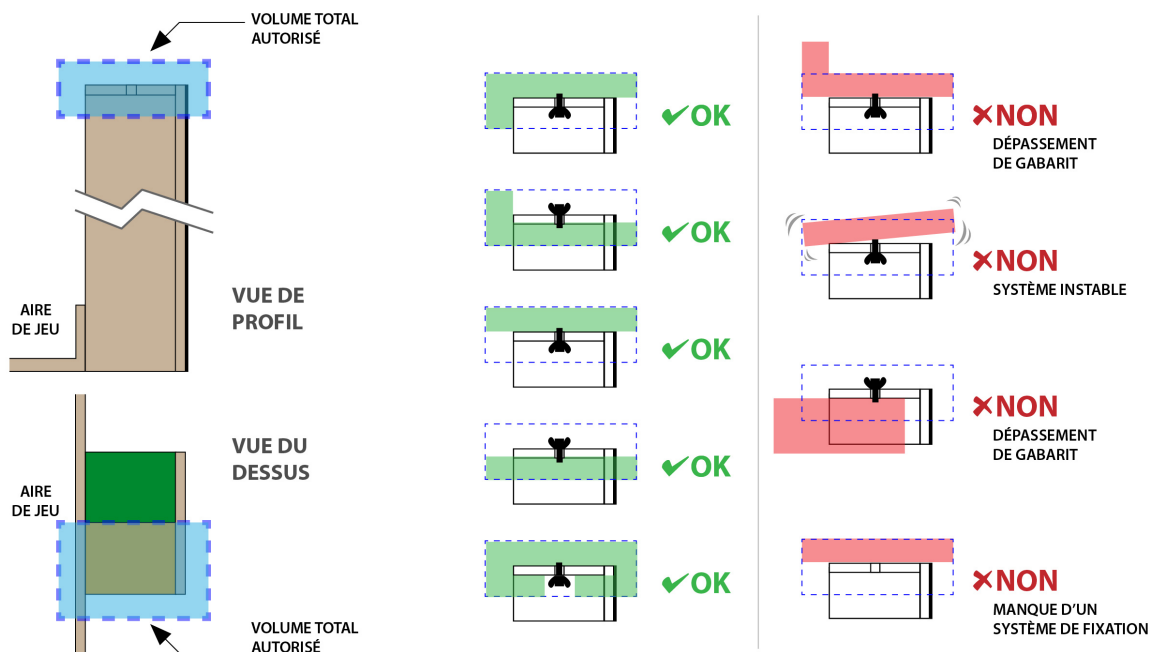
VOLUME TOTAL AUTORISÉ

AIRE DE JEU

VUE DE PROFIL

VUE DU DESSUS

AIRE DE JEU

VOLUME TOTAL AUTORISÉ

✔OK

✔OK

✔OK

✔OK

✔OK

✕NON
DÉPASSEMENT DE GABARIT

✕NON
SYSTÈME INSTABLE

✕NON
DÉPASSEMENT DE GABARIT

✕NON
MANQUE D'UN SYSTÈME DE FIXATION